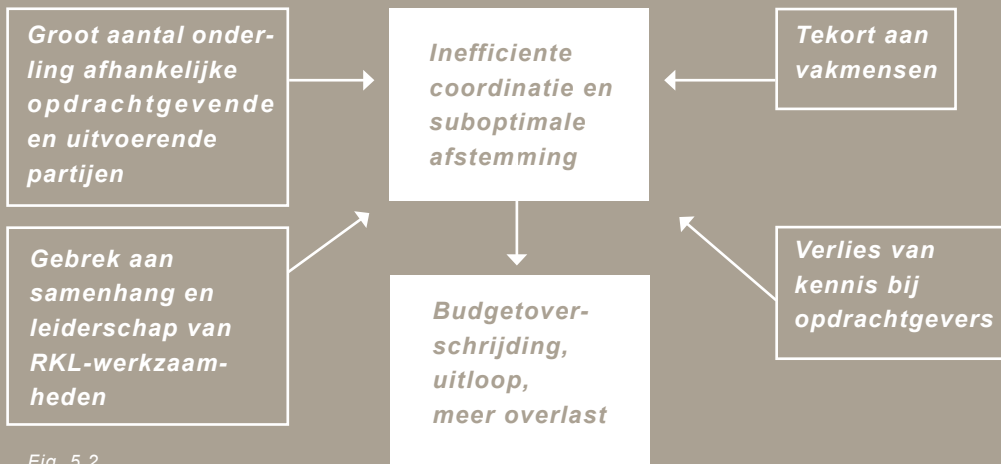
Groot aantal onderling afhankelijke opdrachtgevende en uitvoerende partijen

Inefficiente coordinatie en suboptimale afstemming

Tekort aan vakmensen

Gebrek aan samenhang en leiderschap van RKL-werkzaamheden

Budgetoverschrijding, uitloop, meer overlast

Verlies van kennis bij opdrachtgevers

Fig. 5.2